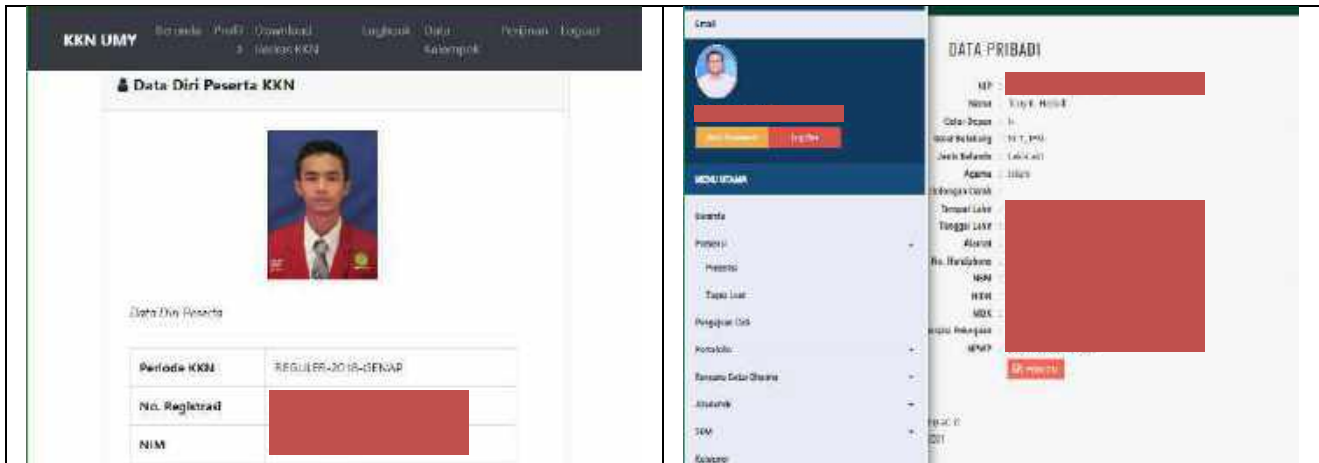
KKN UMY Beranda Profil Download Berkas KKN Logbook Data Kelompok Perijinan Logout

Data Diri Peserta KKN

Data Diri Peserta

| Periode KKN | REGULER-2018-GENAP |
|---|---|
| No. Registrasi | |
| NIM | |

Email

Edit Password Logout

MENU UTAMA

Beranda

Presensi

Presensi

Tugas Luar

Pengajuan Cuti

Portofolio

Rencana Gelar Dosen

Akademik

SPM

Keluarga

DATA PRIBADI

NIP :

Nama : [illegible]

Gelar Depan : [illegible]

Gelar Belakang : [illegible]

Jenis Kelamin : Laki-Laki

Agama : Islam

Golongan Darah :

Tempat Lahir :

Tanggal Lahir :

Alamat :

No. Handphone :

NIDN :

NIDK :

NIDK :

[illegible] Pekerjaan :

NPWP :

Edit

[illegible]